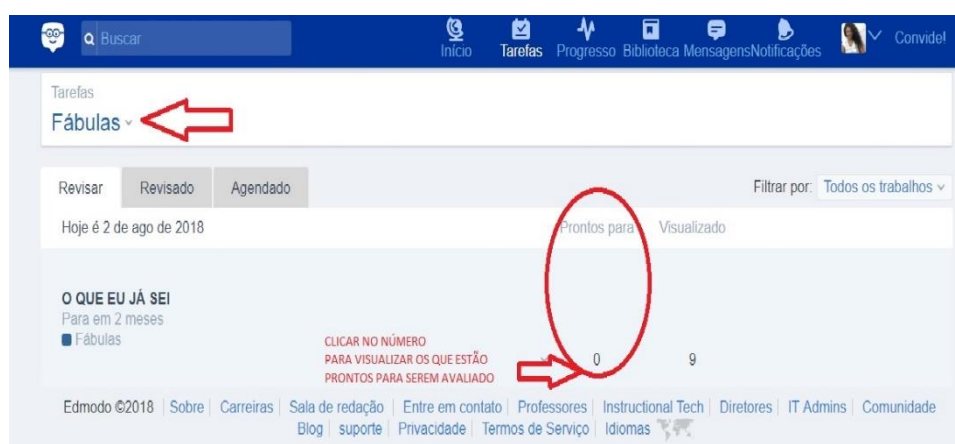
Buscar

Início Tarefas Progresso Biblioteca Mensagens Notificações Convide!

Tarefas
Fábulas

Revisar Revisado Agendado

Filtrar por: Todos os trabalhos

Hoje é 2 de ago de 2018

Prontos para Visualizado

O QUE EU JÁ SEI
Para em 2 meses
Fábulas

CLICAR NO NÚMERO PARA VISUALIZAR OS QUE ESTÃO PRONTOS PARA SEREM AVALIADO

0 9

Edmodo ©2018 | Sobre | Carreiras | Sala de redação | Entre em contato | Professores | Instructional Tech | Diretores | IT Admins | Comunidade
Blog | suporte | Privacidade | Termos de Serviço | Idiomas